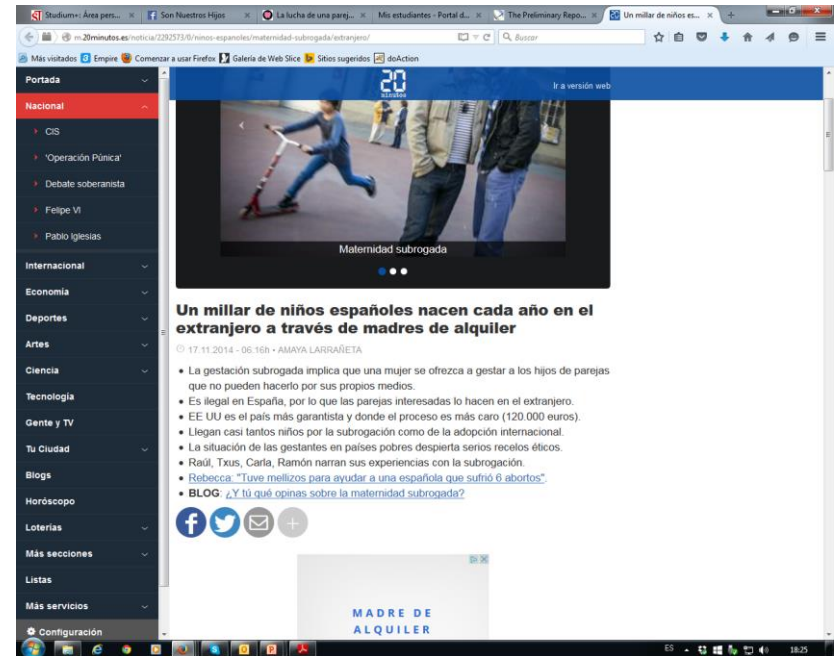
Studium+: Área pers... | Son Nuestros Hijos | La lucha de una parej... | Mis estudiantes - Portal d... | The Preliminary Repo... | Un millar de niños es...

m.20minutos.es/noticia/2292573/0/ninos-espanoles/maternidad-subrogada/extranjero/

Buscar

Más visitados | Empire | Comenzar a usar Firefox | Galería de Web Slice | Sitios sugeridos | doAction

20 minutos

Ir a versión web

Portada
Nacional
CIS
'Operación Púnica'
Debate soberanista
Felipe VI
Pablo Iglesias
Internacional
Economía
Deportes
Artes
Ciencia
Tecnología
Gente y TV
Tu Ciudad
Blogs
Horóscopo
Loterías
Más secciones
Listas
Más servicios
Configuración

Maternidad subrogada

Un millar de niños españoles nacen cada año en el extranjero a través de madres de alquiler

17.11.2014 - 06:16h • AMAYA LARRAÑETA

• La gestación subrogada implica que una mujer se ofrezca a gestar a los hijos de parejas que no pueden hacerlo por sus propios medios.
• Es ilegal en España, por lo que las parejas interesadas lo hacen en el extranjero.
• EE UU es el país más garantista y donde el proceso es más caro (120.000 euros).
• Llegan casi tantos niños por la subrogación como de la adopción internacional.
• La situación de las gestantes en países pobres despierta serios recelos éticos.
• Raúl, Txus, Carla, Ramón narran sus experiencias con la subrogación.
• Rebecca: "Tuve mellizos para ayudar a una española que sufrió 6 abortos".
• BLOG: ¿Y tú qué opinas sobre la maternidad subrogada?

MADRE DE ALQUILER

ES 18:25